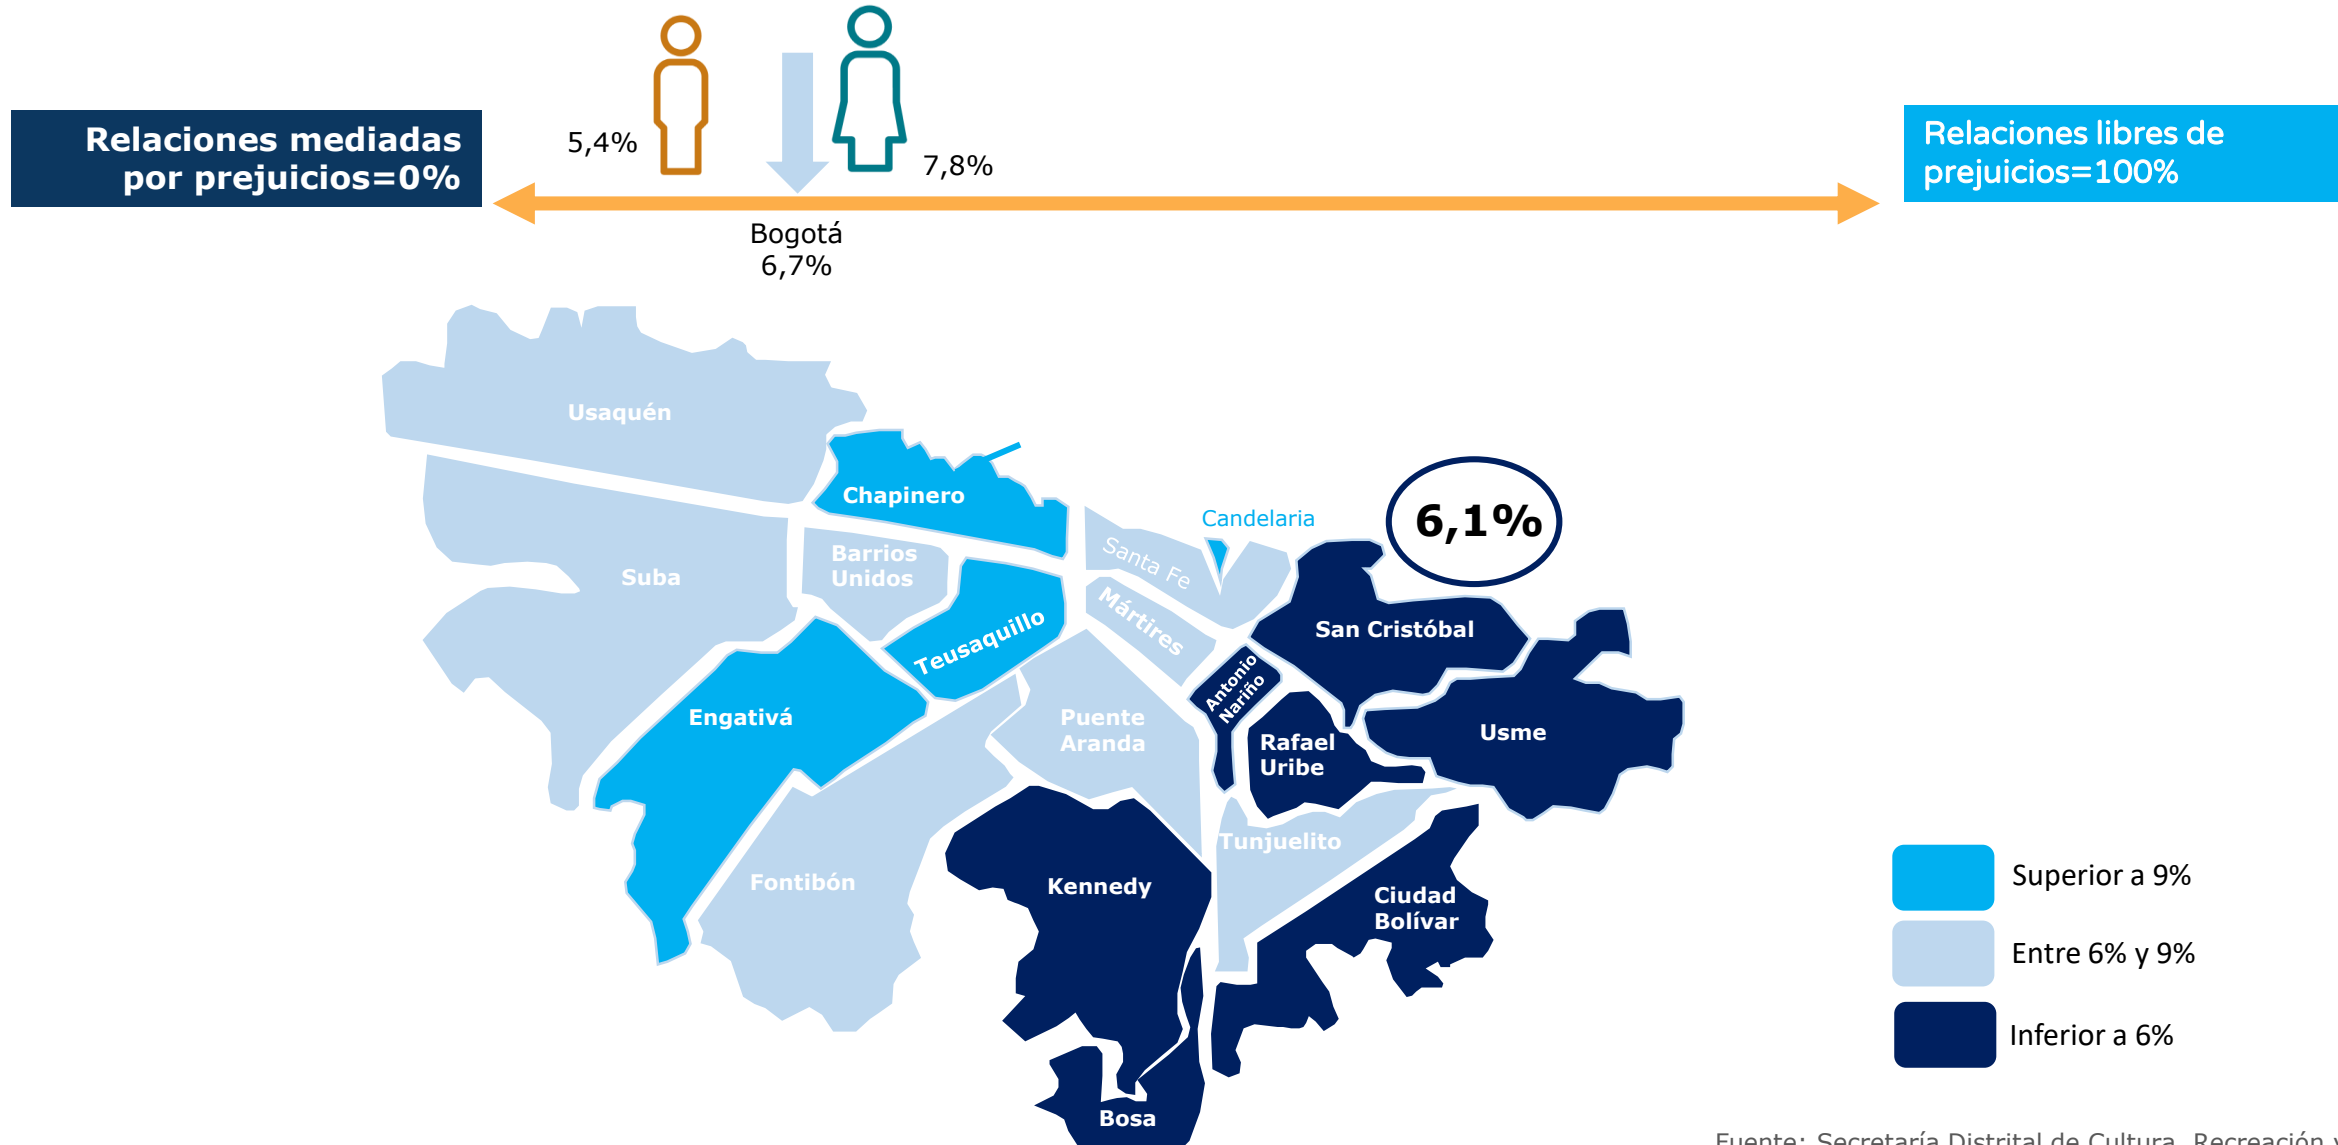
Relaciones mediadas por prejuicios=0%

5,4%

7,8%

Relaciones libres de prejuicios=100%

Bogotá 6,7%

Usaquén

Chapinero

Candelaria

6,1%

Suba

Barrios Unidos

Santa Fe

Mártires

San Cristóbal

Teusaquillo

Antonio Nariño

Engativá

Puente Aranda

Rafael Uribe

Usme

Tunjuelito

Fontibón

Kennedy

Ciudad Bolívar

Bosa

Superior a 9%

Entre 6% y 9%

Inferior a 6%

Fuente: Secretaría Distrital de Cultura, Recreación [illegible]